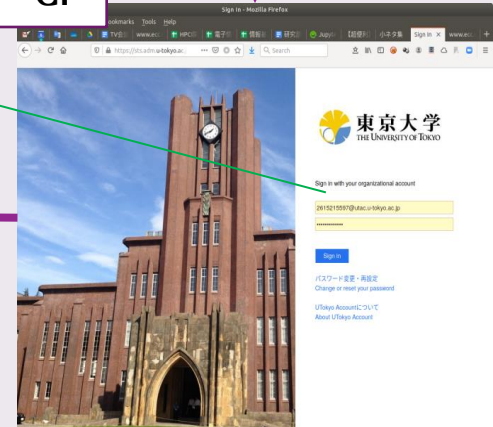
GI

Sign In - Mozilla Firefox

ookmarks Tools Help

TV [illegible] www.ecc HPCI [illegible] 電子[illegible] 情報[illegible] 研究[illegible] Jupyt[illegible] 【超便利】 小平久美 Sign In × www.ecc

https://sts.adm.u-tokyo.ac... Search

東京大学
THE UNIVERSITY OF TOKYO

Sign in with your organizational account

2615215597@utac.u-tokyo.ac.jp

••••••••••••••

Sign in

パスワード変更・再設定
Change or reset your password

UTokyo Accountについて
About UTokyo Account